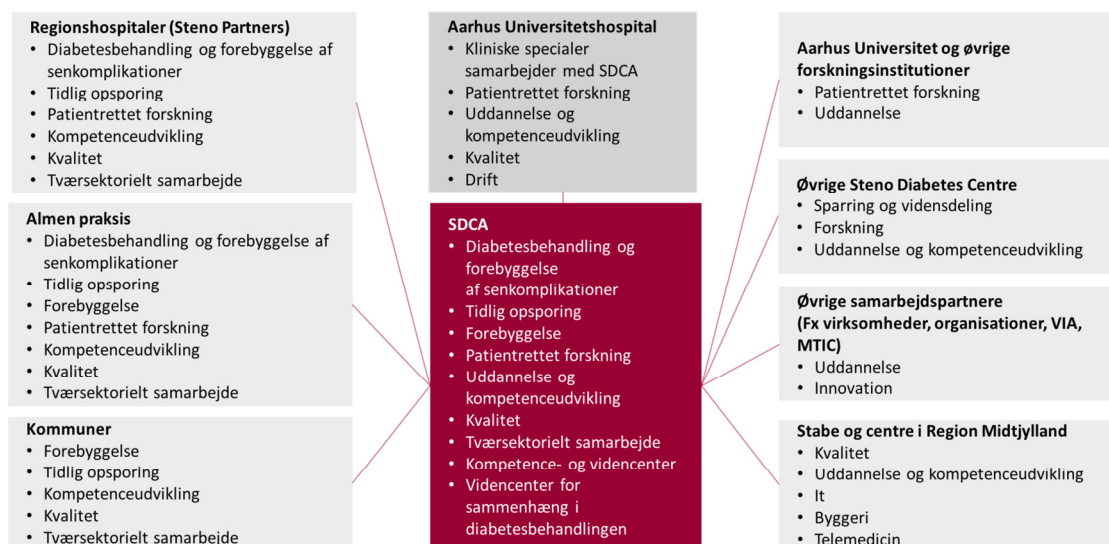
Regionshospitaler (Steno Partners)
• Diabetesbehandling og forebyggelse af senkomplikationer
• Tidlig opsporing
• Patientrettet forskning
• Kompetenceudvikling
• Kvalitet
• Tværsektorielt samarbejde

Almen praksis
• Diabetesbehandling og forebyggelse af senkomplikationer
• Tidlig opsporing
• Forebyggelse
• Patientrettet forskning
• Kompetenceudvikling
• Kvalitet
• Tværsektorielt samarbejde

Kommuner
• Forebyggelse
• Tidlig opsporing
• Kompetenceudvikling
• Kvalitet
• Tværsektorielt samarbejde

Aarhus Universitetshospital
• Kliniske specialer samarbejder med SDCA
• Patientrettet forskning
• Uddannelse og kompetenceudvikling
• Kvalitet
• Drift

SDCA
• Diabetesbehandling og forebyggelse af senkomplikationer
• Tidlig opsporing
• Forebyggelse
• Patientrettet forskning
• Uddannelse og kompetenceudvikling
• Kvalitet
• Tværsektorielt samarbejde
• Kompetence- og videncenter
• Videncenter for sammenhæng i diabetesbehandlingen

Aarhus Universitet og øvrige forskningsinstitutioner
• Patientrettet forskning
• Uddannelse

Øvrige Steno Diabetes Centre
• Sparring og vidensdeling
• Forskning
• Uddannelse og kompetenceudvikling

Øvrige samarbejdspartnere (Fx virksomheder, organisationer, VIA, MTIC)
• Uddannelse
• Innovation

Stabe og centre i Region Midtjylland
• Kvalitet
• Uddannelse og kompetenceudvikling
• It
• Byggeri
• Telemedicin